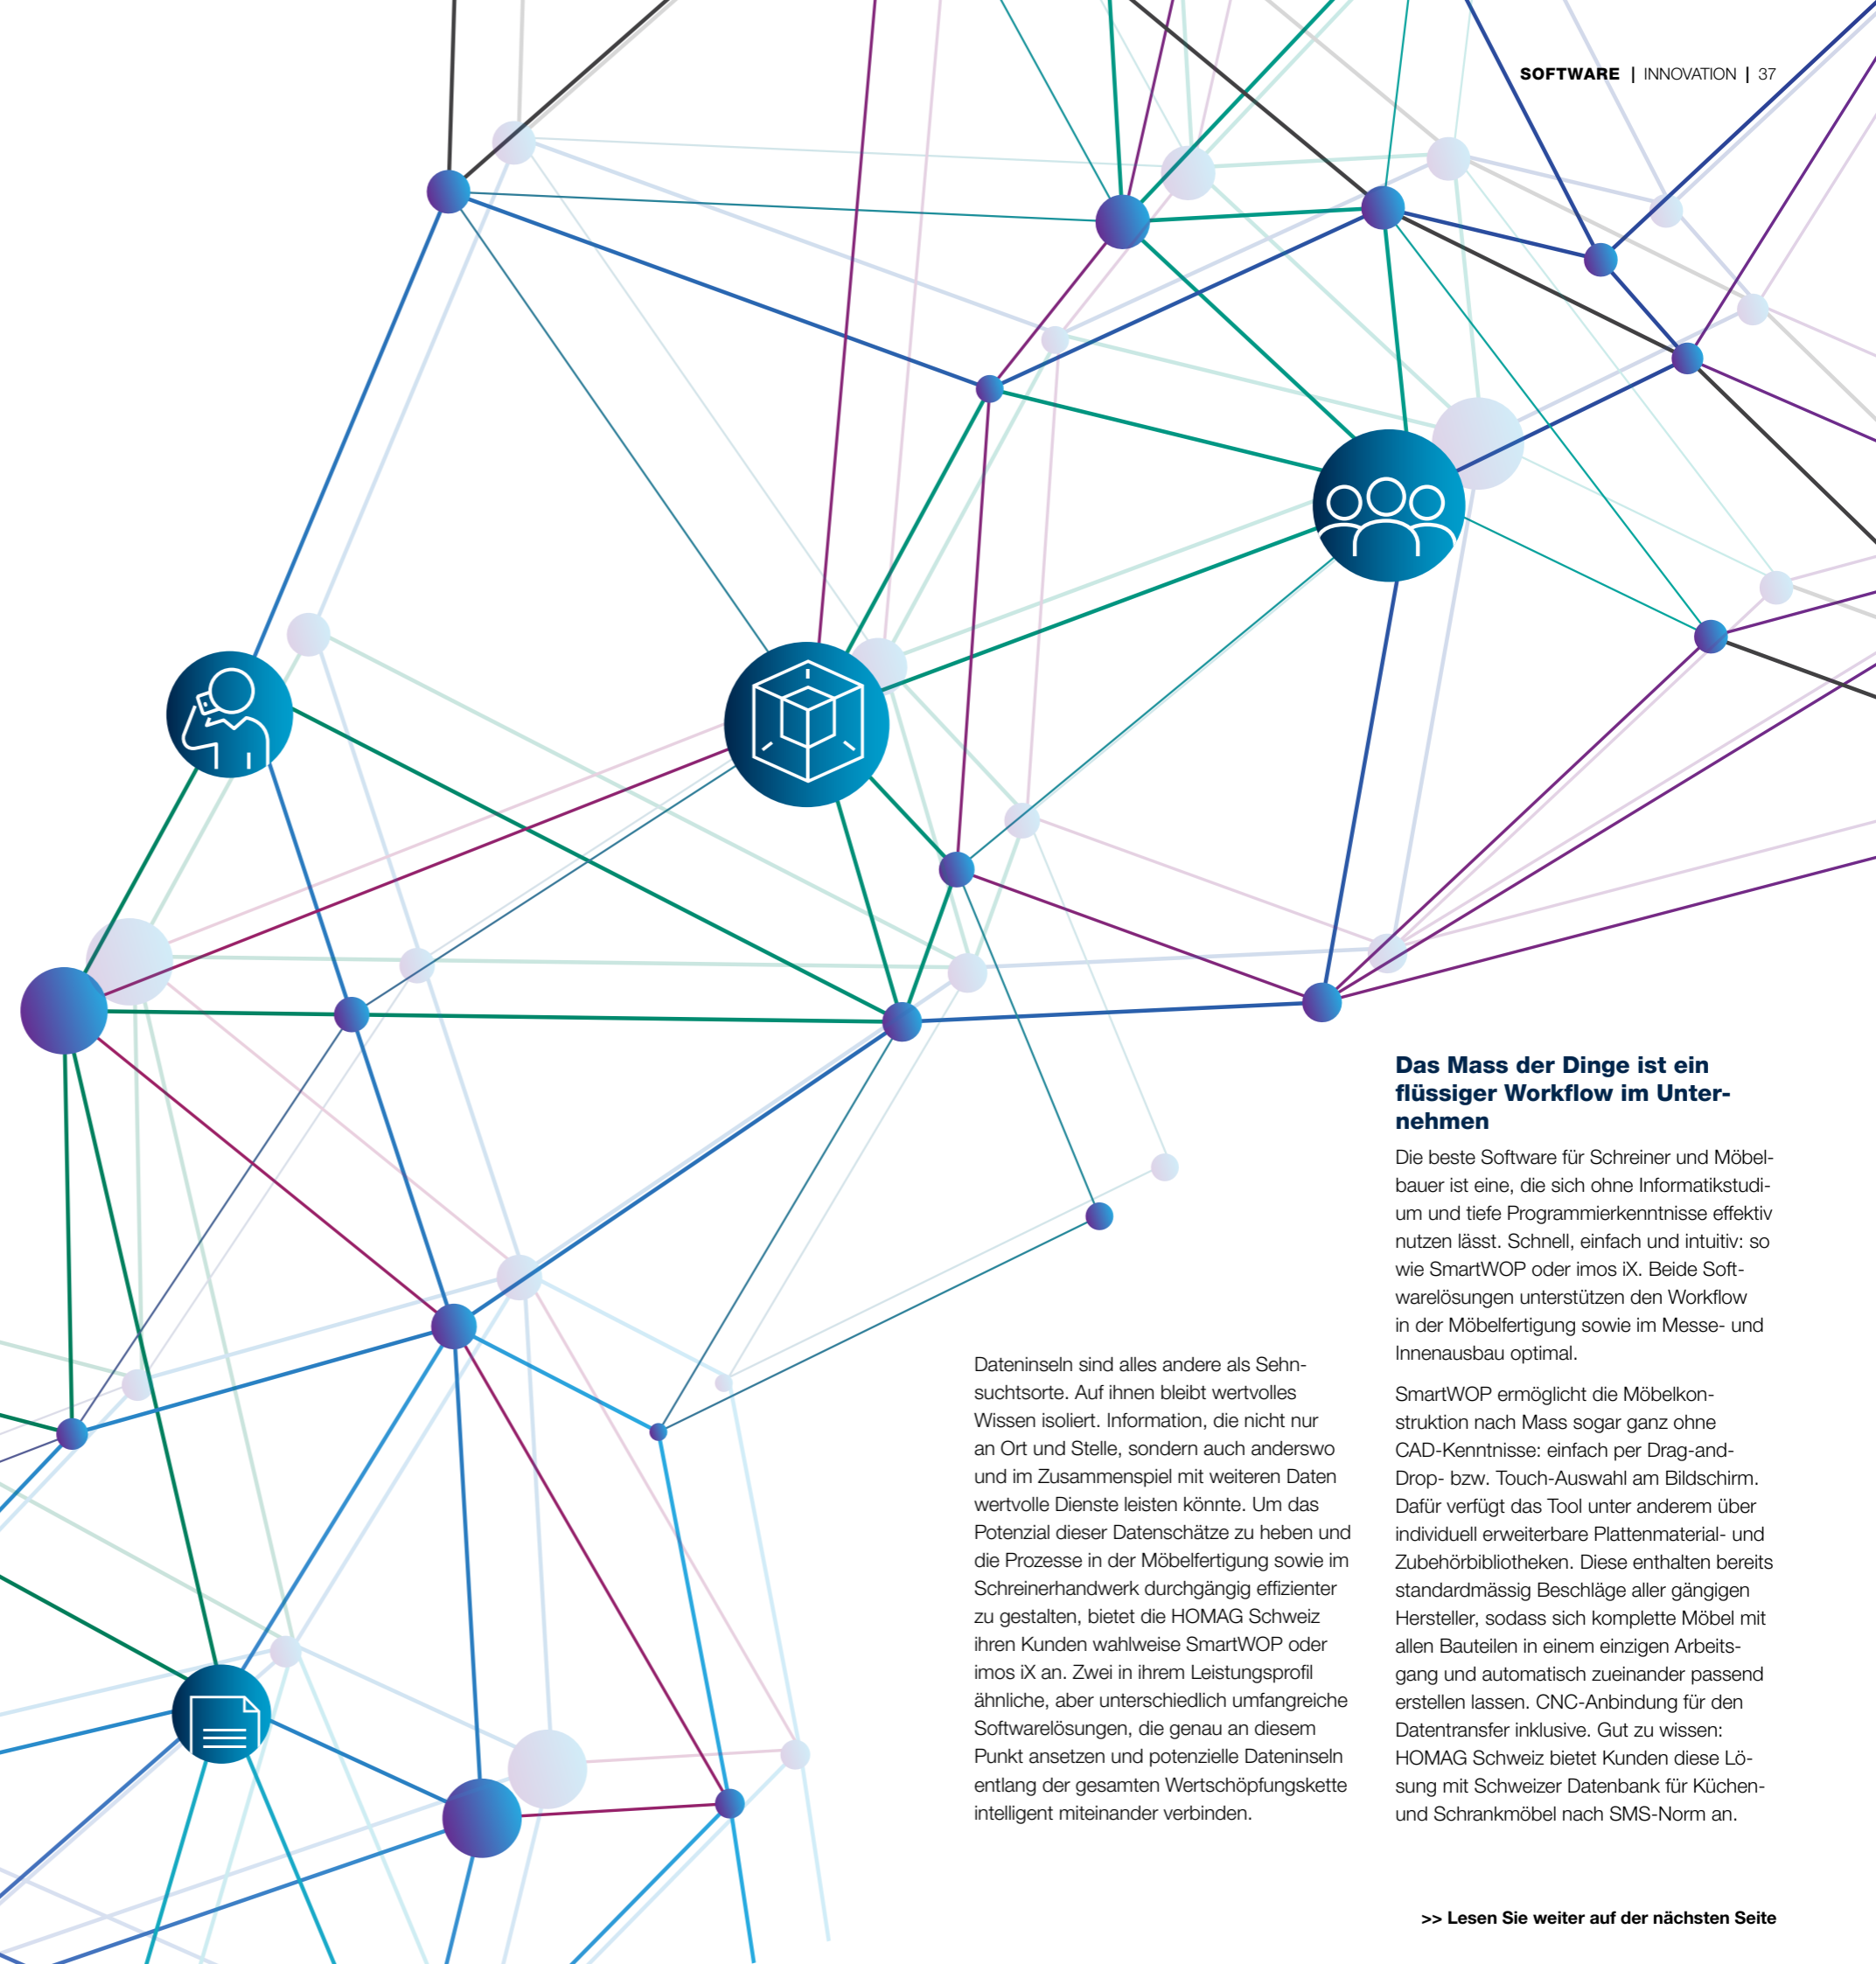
SOFTWARE | INNOVATION | 37

Dateninseln sind alles andere als Sehnsuchtsorte. Auf ihnen bleibt wertvolles Wissen isoliert. Information, die nicht nur an Ort und Stelle, sondern auch anderswo und im Zusammenspiel mit weiteren Daten wertvolle Dienste leisten könnte. Um das Potenzial dieser Datenschätze zu heben und die Prozesse in der Möbelfertigung sowie im Schreinerhandwerk durchgängig effizienter zu gestalten, bietet die HOMAG Schweiz ihren Kunden wahlweise SmartWOP oder imos iX an. Zwei in ihrem Leistungsprofil ähnliche, aber unterschiedlich umfangreiche Softwarelösungen, die genau an diesem Punkt ansetzen und potenzielle Dateninseln entlang der gesamten Wertschöpfungskette intelligent miteinander verbinden.

Das Mass der Dinge ist ein flüssiger Workflow im Unternehmen

Die beste Software für Schreiner und Möbelbauer ist eine, die sich ohne Informatikstudium und tiefe Programmierkenntnisse effektiv nutzen lässt. Schnell, einfach und intuitiv: so wie SmartWOP oder imos iX. Beide Softwarelösungen unterstützen den Workflow in der Möbelfertigung sowie im Messe- und Innenausbau optimal.

SmartWOP ermöglicht die Möbelkonstruktion nach Mass sogar ganz ohne CAD-Kenntnisse: einfach per Drag-and-Drop- bzw. Touch-Auswahl am Bildschirm. Dafür verfügt das Tool unter anderem über individuell erweiterbare Plattenmaterial- und Zubehörbibliotheken. Diese enthalten bereits standardmässig Beschläge aller gängigen Hersteller, sodass sich komplette Möbel mit allen Bauteilen in einem einzigen Arbeitsgang und automatisch zueinander passend erstellen lassen. CNC-Anbindung für den Datentransfer inklusive. Gut zu wissen: HOMAG Schweiz bietet Kunden diese Lösung mit Schweizer Datenbank für Küchen- und Schrankmöbel nach SMS-Norm an.

>> Lesen Sie weiter auf der nächsten Seite